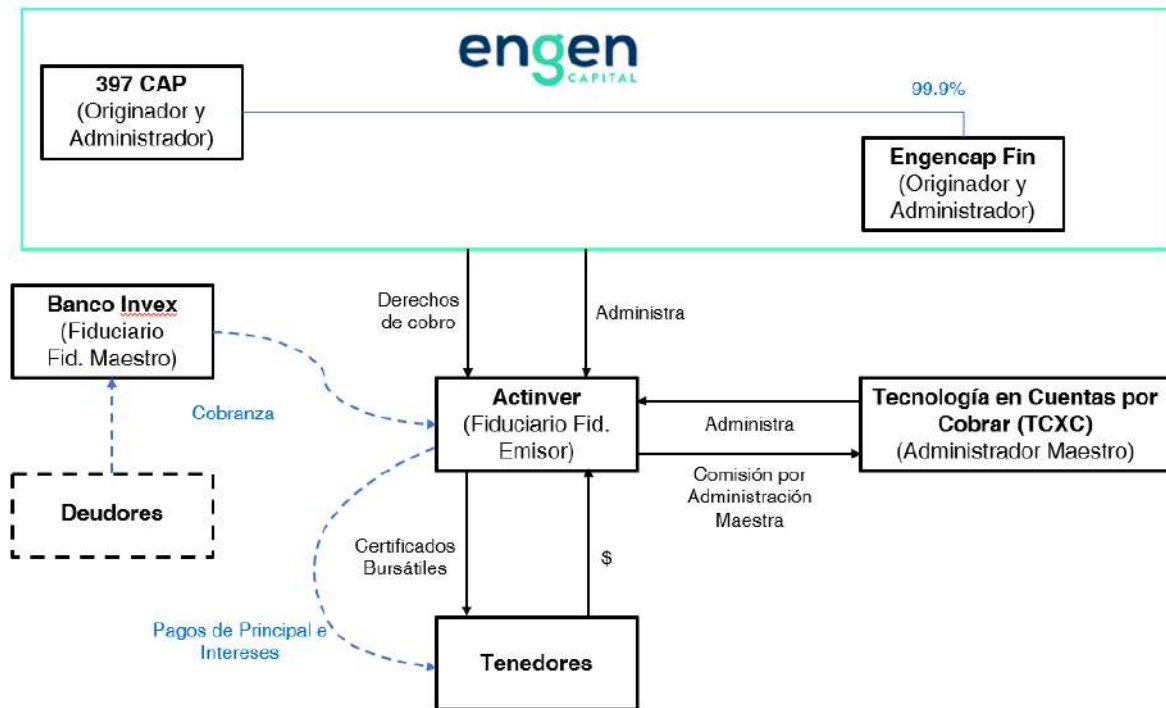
engen
CAPITAL

397 CAP
(Originador y Administrador)

99.9%

Engencap Fin
(Originador y Administrador)

Banco Invex
(Fiduciario Fid. Maestro)

Derechos de cobro

Administra

Cobranza

Actinver
(Fiduciario Fid. Emisor)

Administra

Tecnología en Cuentas por Cobrar (TCXC)
(Administrador Maestro)

Comisión por Administración Maestra

Deudores

Certificados Bursátiles

$

Pagos de Principal e Intereses

Tenedores